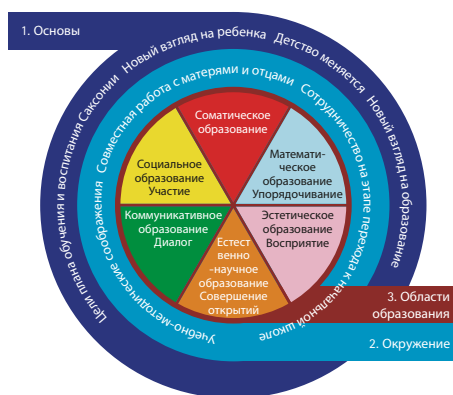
1. Основы

Новый взгляд на ребенка Детство меняется Новый взгляд на образование

Цели плана обучения и воспитания Саксонии

Совместная работа с матерями и отцами Сотрудничество на этапе перехода к начальной школе

Учебно-методические соображения

Соматическое образование

Математическое образование Упорядочивание

Эстетическое образование Восприятие

Естественно-научное образование Совершение открытий

Коммуникативное образование Диалог

Социальное образование Участие

3. Области образования

2. Окружение